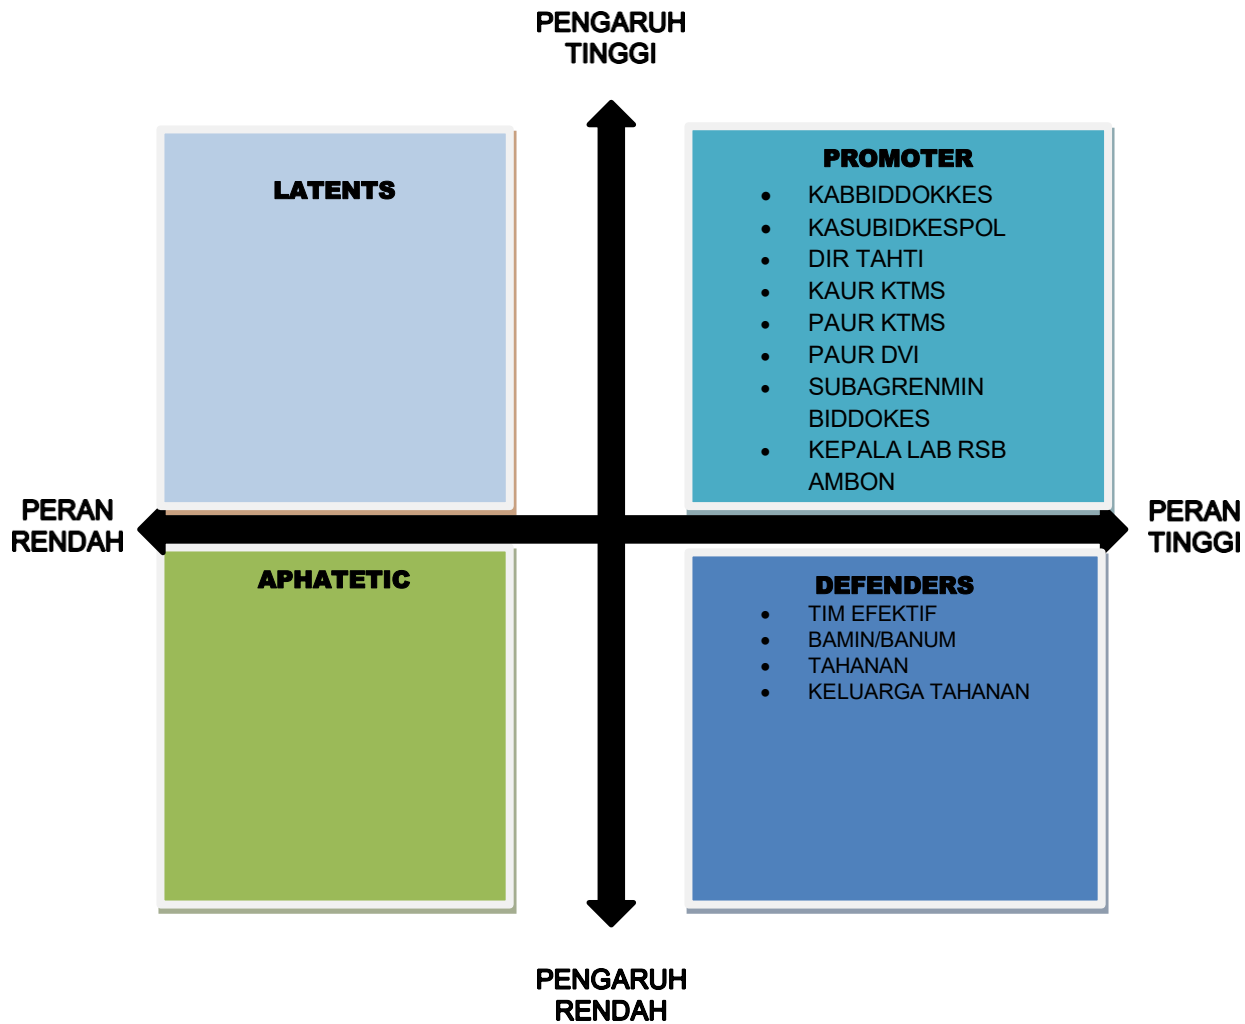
PENGARUH TINGGI

LATENTS

PROMOTER
- KABBIDDOKKES
- KASUBIDKESPOL
- DIR TAHTI
- KAUR KTMS
- PAUR KTMS
- PAUR DVI
- SUBAGRENMIN BIDDOKES
- KEPALA LAB RSB AMBON

PERAN RENDAH

PERAN TINGGI

APHATETIC

DEFENDERS
- TIM EFEKTIF
- BAMIN/BANUM
- TAHANAN
- KELUARGA TAHANAN

PENGARUH RENDAH